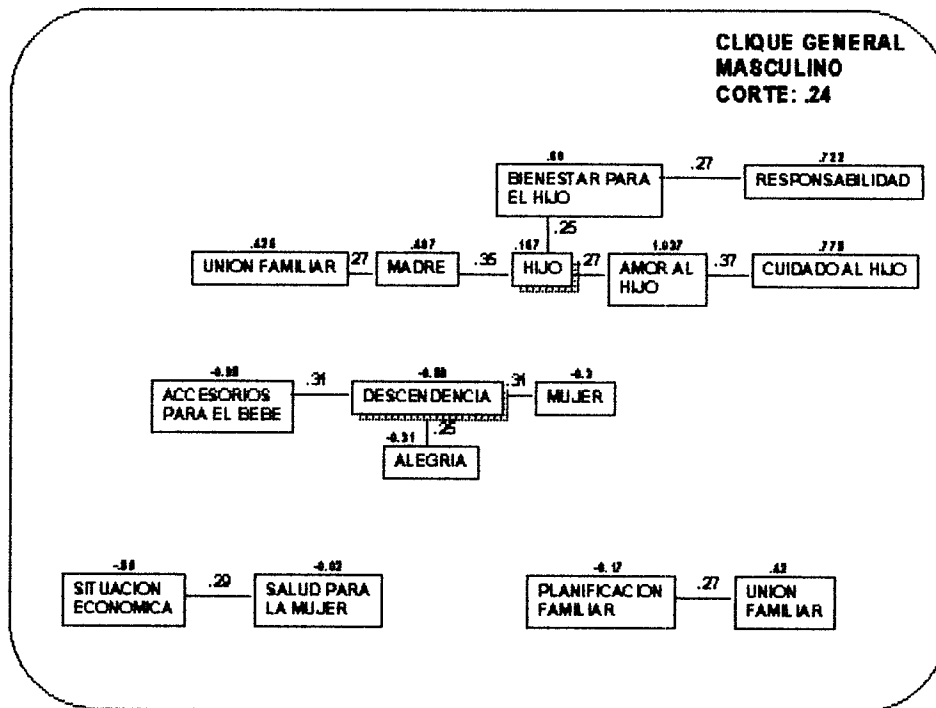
CLIQUE GENERAL
MASCULINO
CORTE: .24

.88
BIENESTAR PARA EL HIJO
.27
.722
RESPONSABILIDAD

.25

.435
UNION FAMILIAR
.27
.487
MADRE
.35
.187
HIJO
.27
1.037
AMOR AL HIJO
.37
.778
CUIDADO AL HIJO

-0.88
ACCESORIOS PARA EL BEBE
.31
-0.88
DESCENDENCIA
.31
-0.3
MUJER

.25
-0.31
ALEGRIA

-.88
SITUACION ECONOMICA
.29
-0.02
SALUD PARA LA MUJER

-0.17
PLANIFICACION FAMILIAR
.27
.43
UNION FAMILIAR